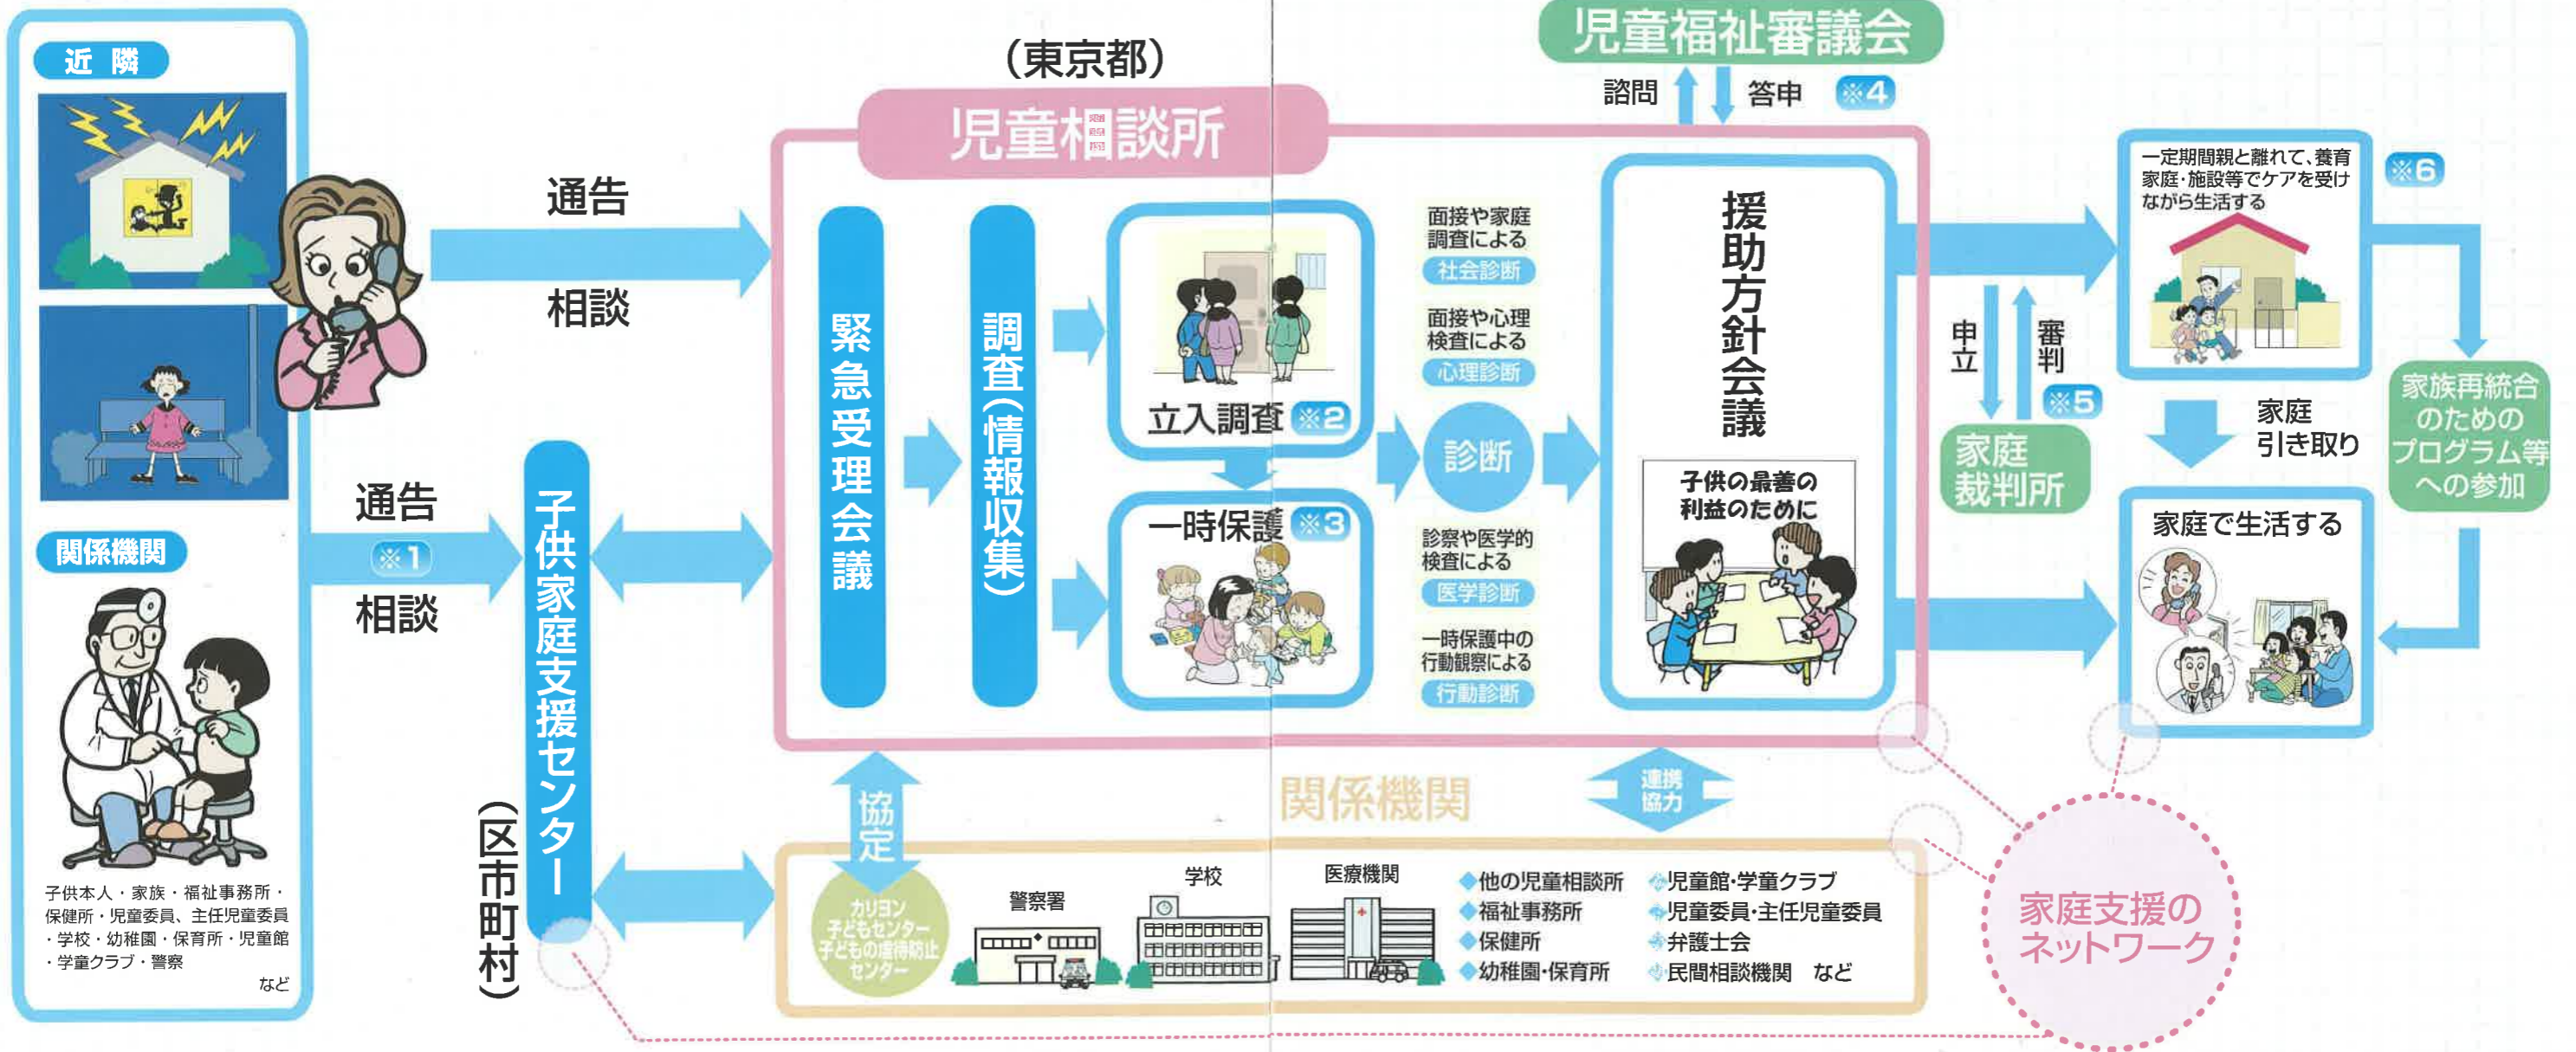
近隣

関係機関

子供本人・家族・福祉事務所・保健所・児童委員、主任児童委員・学校・幼稚園・保育所・児童館・学童クラブ・警察
など

通告

相談

通告
※1
相談

子供家庭支援センター
(区市町村)

(東京都)
児童相談所

緊急受理会議

調査(情報収集)

立入調査 ※2

一時保護 ※3

面接や家庭調査による
社会診断

面接や心理検査による
心理診断

診断

診察や医学的検査による
医学診断

一時保護中の行動観察による
行動診断

児童福祉審議会
諮問 答申 ※4

援助方針会議

子供の最善の利益のために

申立
審判
※5

家庭裁判所

一定期間親と離れて、養育家庭・施設等でケアを受けながら生活する

※6

家庭引き取り

家族再統合のためのプログラム等への参加

家庭で生活する

協定

関係機関

連携協力

カリヨン子どもセンター
子どもの虐待防止センター

警察署

学校

医療機関

◆他の児童相談所
◆福祉事務所
◆保健所
◆幼稚園・保育所

◆児童館・学童クラブ
◆児童委員・主任児童委員
◆弁護士会
◆民間相談機関 など

家庭支援のネットワーク